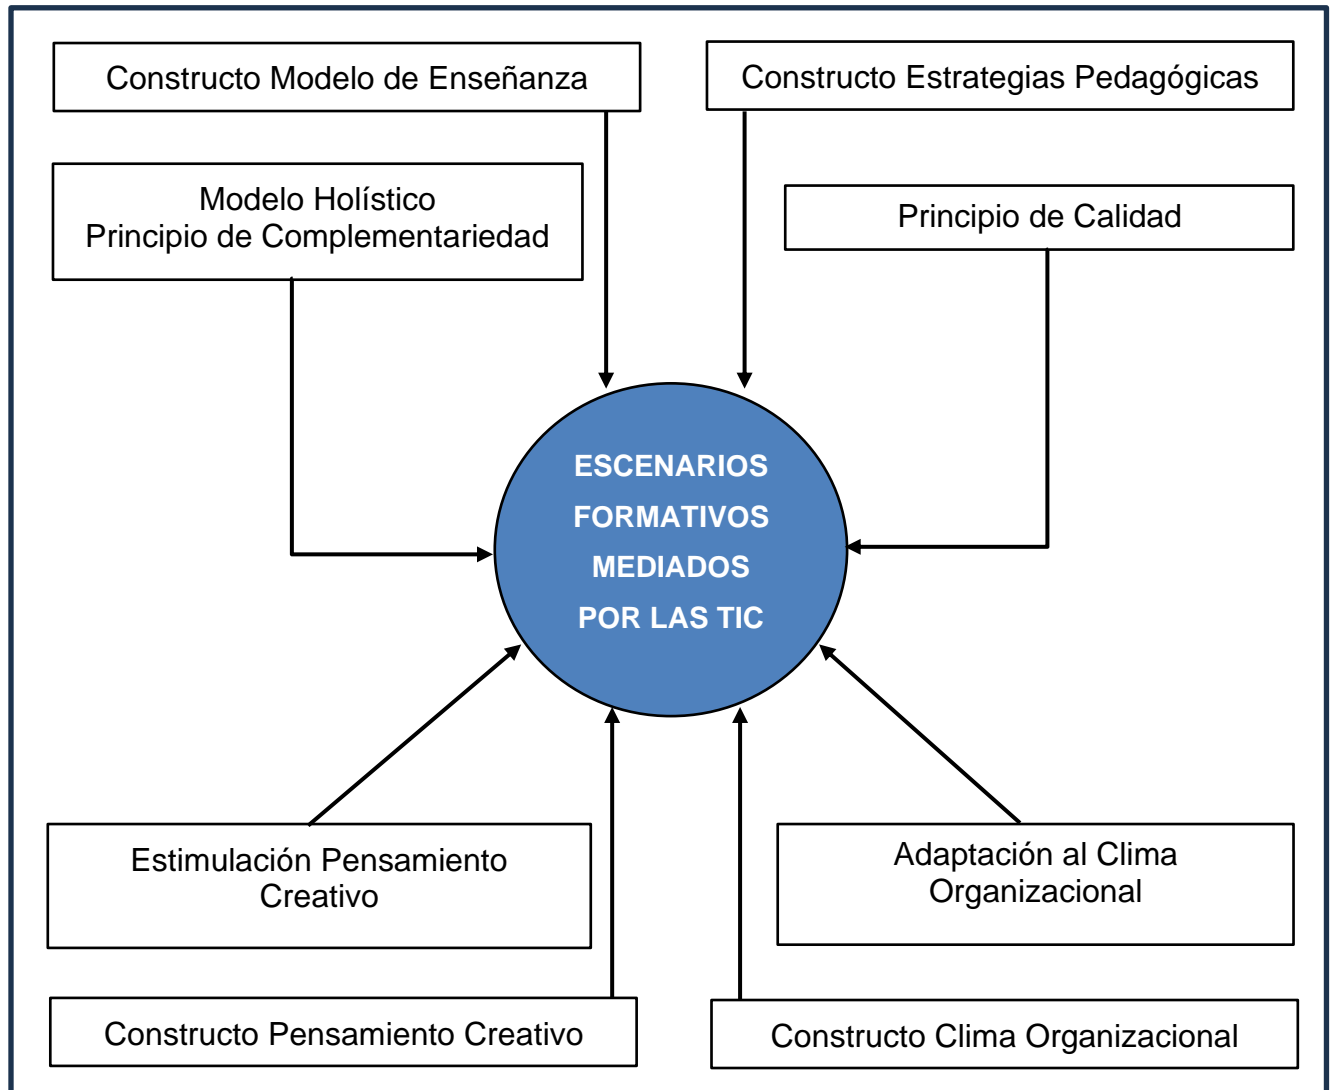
Constructo Modelo de Enseñanza

Constructo Estrategias Pedagógicas

Modelo Holístico
Principio de Complementariedad

Principio de Calidad

ESCENARIOS FORMATIVOS MEDIADOS POR LAS TIC

Estimulación Pensamiento Creativo

Adaptación al Clima Organizacional

Constructo Pensamiento Creativo

Constructo Clima Organizacional